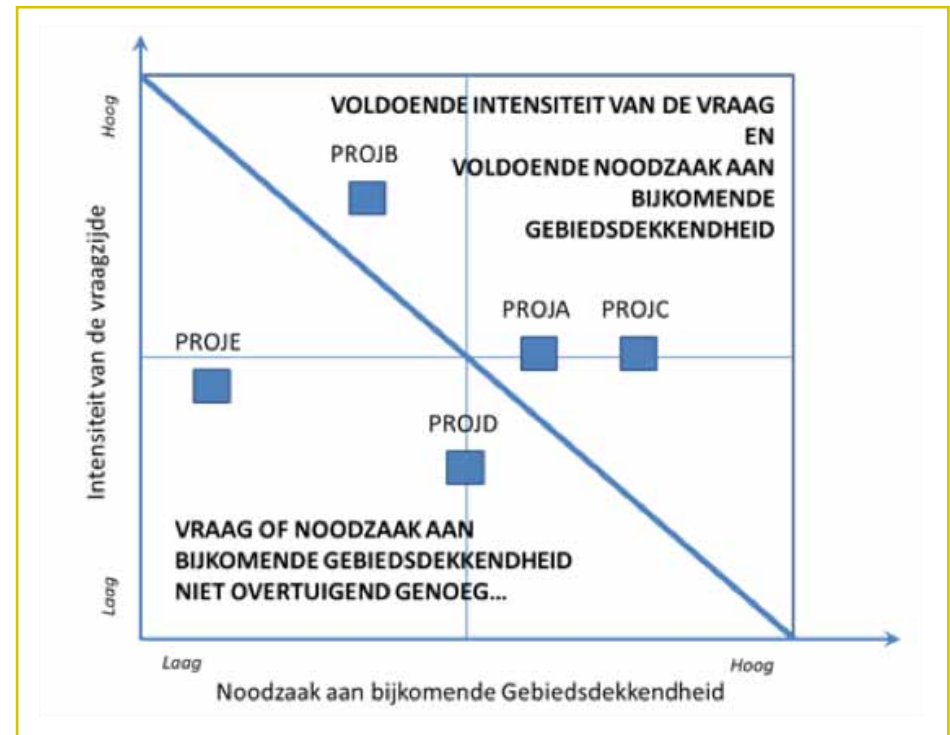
Hoog

Intensiteit van de vraagzijde

Laag

VOLDOENDE INTENSITEIT VAN DE VRAAG EN VOLDOENDE NOODZAAK AAN BIJKOMENDE GEBIEDSDEKKENDHEID

PROJB

PROJA

PROJC

PROJE

PROJD

VRAAG OF NOODZAAK AAN BIJKOMENDE GEBIEDSDEKKENDHEID NIET OVERTUIGEND GENOEG...

Laag

Hoog

Noodzaak aan bijkomende Gebiedsdekkendheid